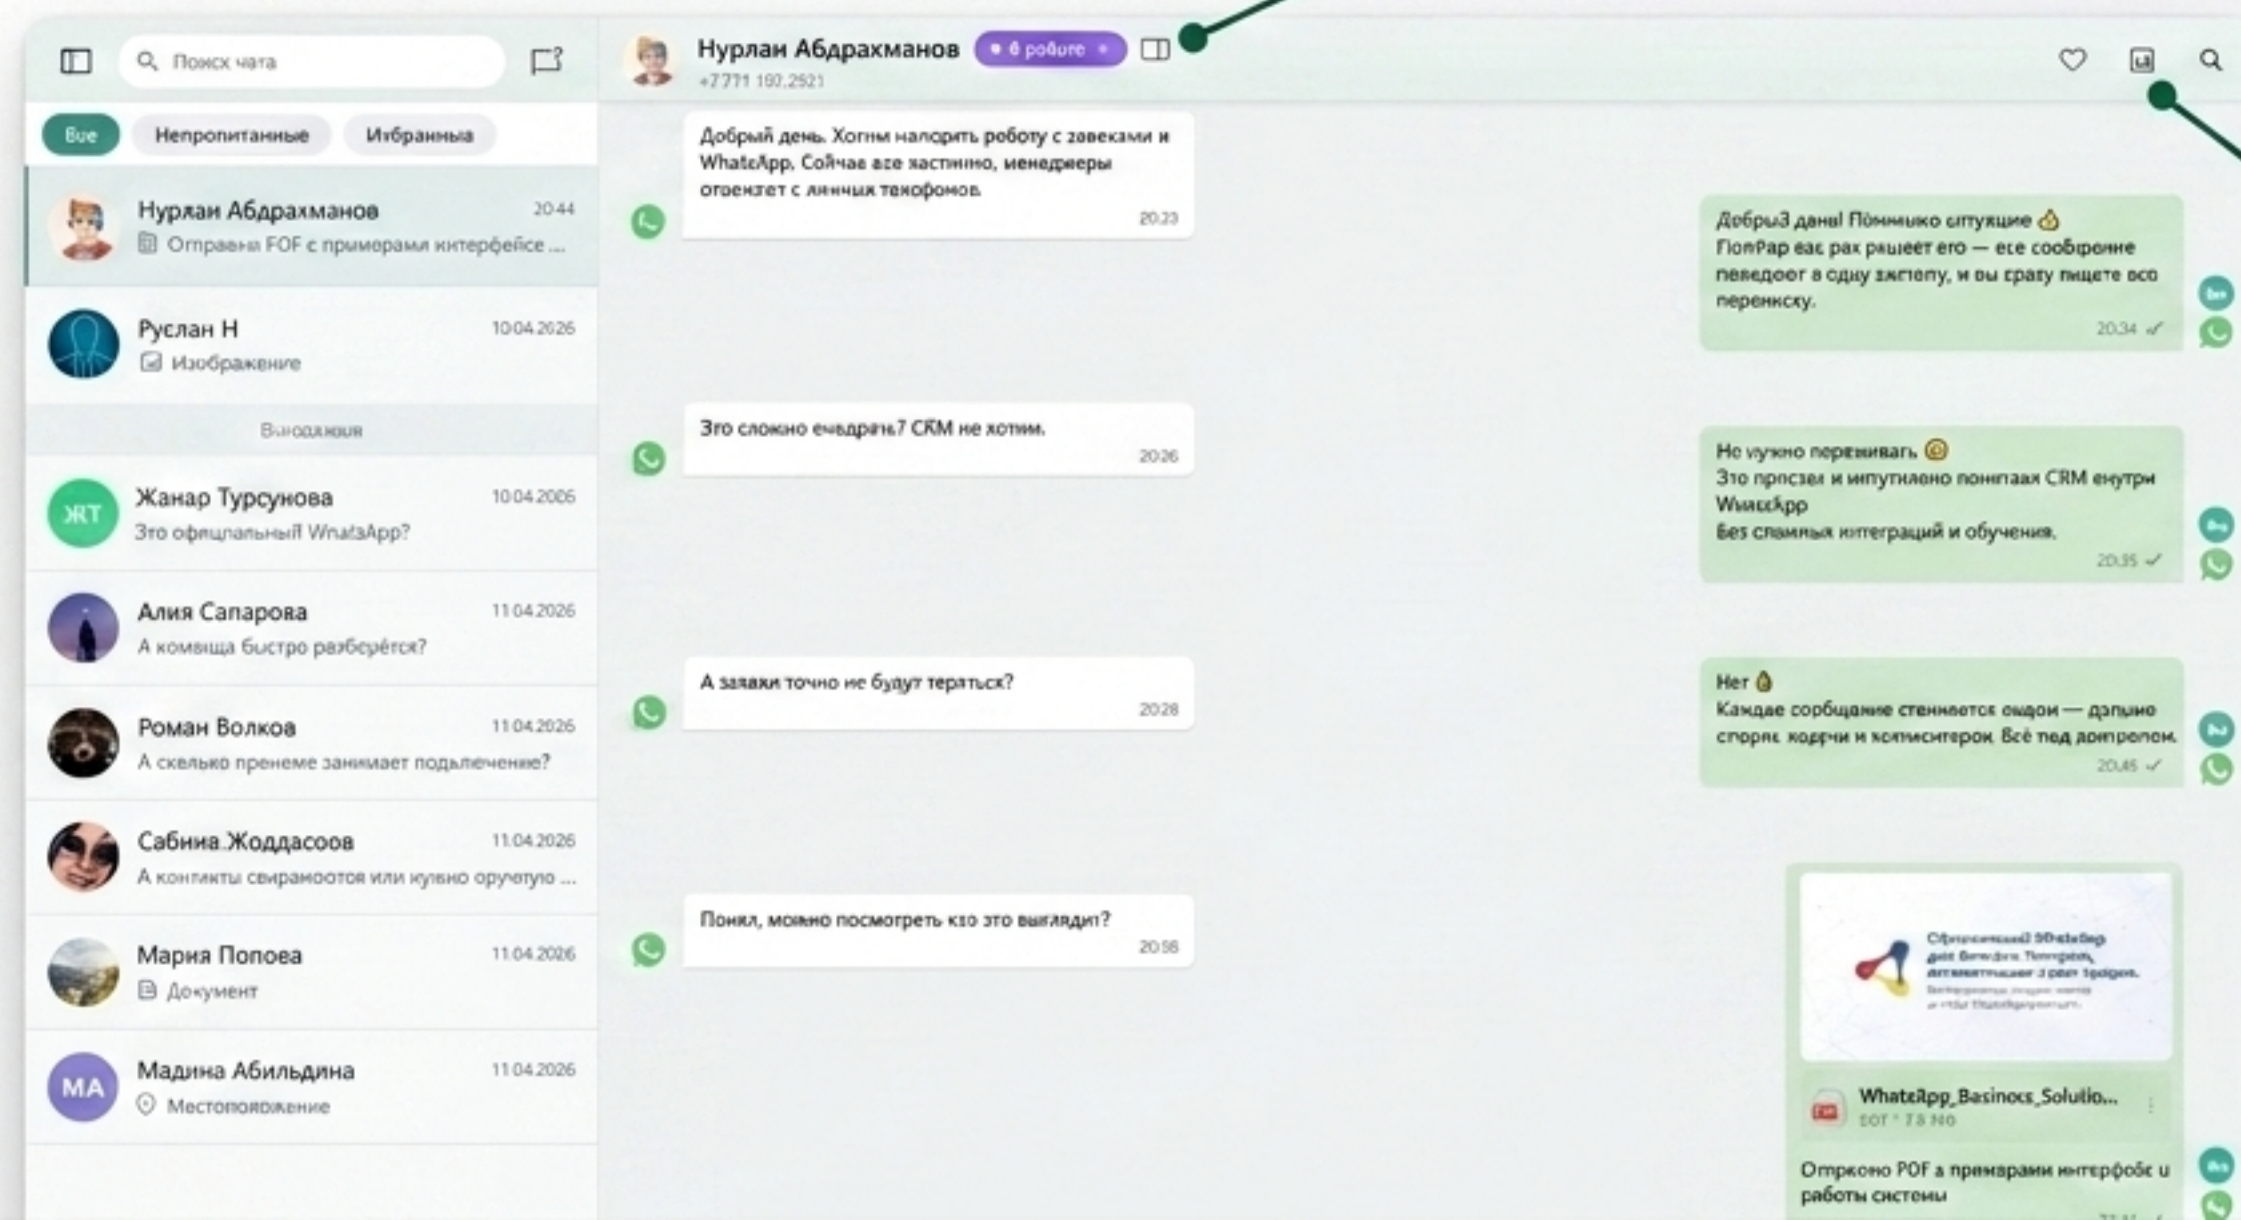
Поиск чата

Все
Непропитанные
Избранныя

Нурлан Абдрахманов 20:44
Отправил PDF с примерами интерфейса ...

Руслан Н 10.04.2026
Изображение

Выходящие

ЖТ
Жанар Турсунова 10.04.2006
Это официальный WhatsApp?

Алия Сапарова 11.04.2026
А команда быстро разберётся?

Роман Волков 11.04.2026
А сколько преиеме занимает подключение?

Сабина Жолдасова 11.04.2026
А контакты сохраняются или нужно оручную ...

Мария Попова 11.04.2026
Документ

MA
Мадина Абильдина 11.04.2026
Местоположение

Нурлан Абдрахманов
• В работе •
+7 771 192 2521

Добрый день. Хотим наладить работу с заявками и WhatsApp. Сейчас все хастинно, менеджеры отвечают с личных телефонов.
20:23

Добрый день! Понимаю ситуацию 👍
ПопРар как раз решает это — все сообщение переводят в одну систему, и вы сразу видете всю переписку.
20:34 ✓

Это сложно внедрить? CRM не хотим.
20:26

Не нужно переживать 😊
Это простая и интуитивно понятная CRM внутри WhatsApp
Без сложных интеграций и обучения.
20:35 ✓

А заявки точно не будут теряться?
20:28

Нет 👌
Каждое сообщение становится заявкой — дальше статус, корзины и контрольной. Всё под контролем.
20:45 ✓

Понял, можно посмотреть как это выглядит?
20:58

WhatsApp_Business_Solutio...
PDF • 7.8 MB

Отправлю PDF с примерами интерфейса и работы системы